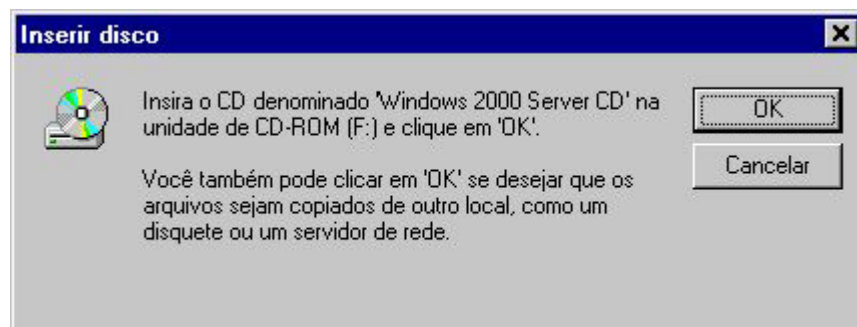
Inserir disco

Insira o CD denominado 'Windows 2000 Server CD' na unidade de CD-ROM (F:) e clique em 'OK'.

Você também pode clicar em 'OK' se desejar que os arquivos sejam copiados de outro local, como um disquete ou um servidor de rede.

OK

Cancelar